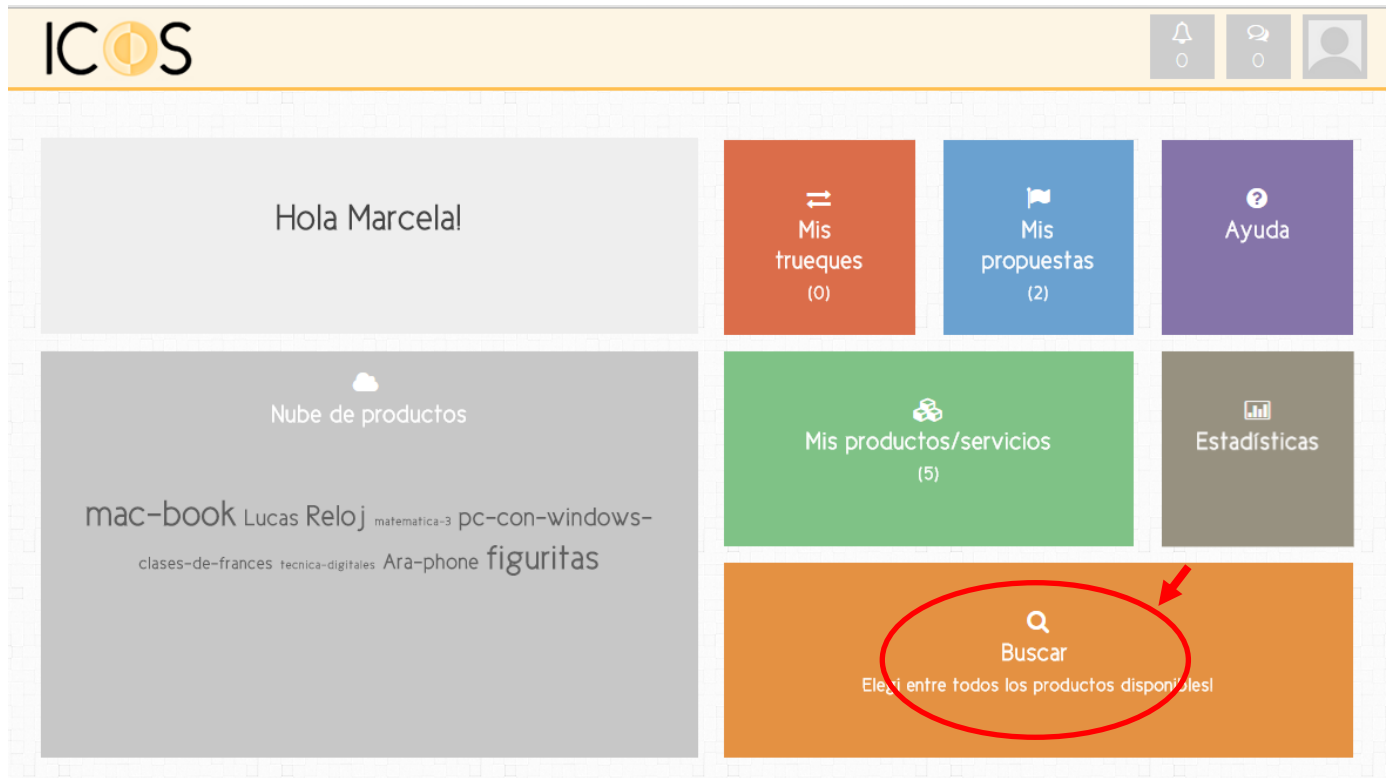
ICOS

0

0

Hola Marcela!

Mis trueques
(0)

Mis propuestas
(2)

Ayuda

Nube de productos

mac-book Lucas Reloj matematica-3 pc-con-windows-clases-de-frances tecnica-digitales Ara-phone figuritas

Mis productos/servicios
(5)

Estadísticas

Buscar
Elegí entre todos los productos disponibles!